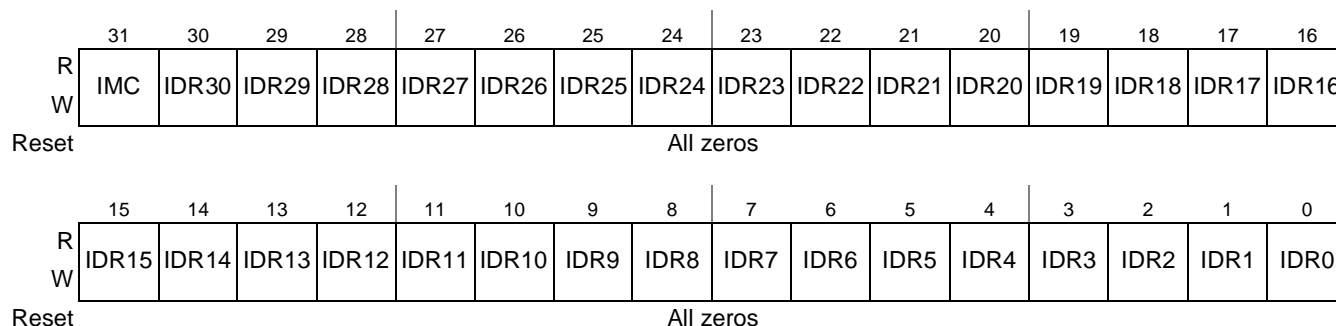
|  | 31 | 30 | 29 | 28 | 27 | 26 | 25 | 24 | 23 | 22 | 21 | 20 | 19 | 18 | 17 | 16 |
|---|---|---|---|---|---|---|---|---|---|---|---|---|---|---|---|---|
| R W | IMC | IDR30 | IDR29 | IDR28 | IDR27 | IDR26 | IDR25 | IDR24 | IDR23 | IDR22 | IDR21 | IDR20 | IDR19 | IDR18 | IDR17 | IDR16 |
| Reset | All zeros | | | | | | | | | | | | | | | |

|  | 15 | 14 | 13 | 12 | 11 | 10 | 9 | 8 | 7 | 6 | 5 | 4 | 3 | 2 | 1 | 0 |
|---|---|---|---|---|---|---|---|---|---|---|---|---|---|---|---|---|
| R W | IDR15 | IDR14 | IDR13 | IDR12 | IDR11 | IDR10 | IDR9 | IDR8 | IDR7 | IDR6 | IDR5 | IDR4 | IDR3 | IDR2 | IDR1 | IDR0 |
| Reset | All zeros | | | | | | | | | | | | | | | |